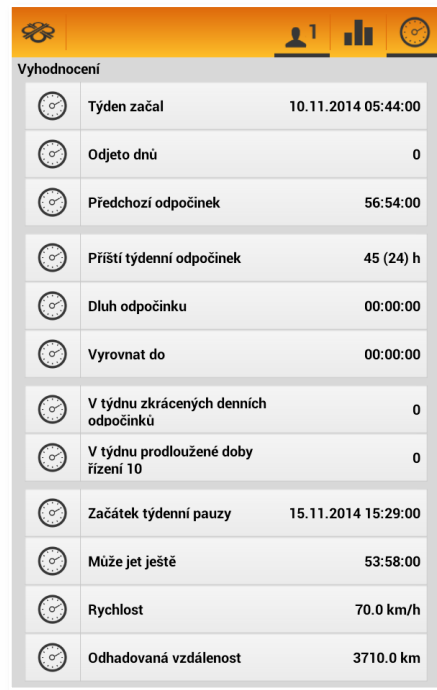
1

Vyhodnocení

| | | |
|---|---|---|
| | Týden začal | 10.11.2014 05:44:00 |
| | Odjeto dnů | 0 |
| | Předchozí odpočinek | 56:54:00 |
| | Příští týdenní odpočinek | 45 (24) h |
| | Dluh odpočinku | 00:00:00 |
| | Vyrovnat do | 00:00:00 |
| | V týdnu zkrácených denních odpočinků | 0 |
| | V týdnu prodloužené doby řízení 10 | 0 |
| | Začátek týdenní pauzy | 15.11.2014 15:29:00 |
| | Může jet ještě | 53:58:00 |
| | Rychlost | 70.0 km/h |
| | Odhadovaná vzdálenost | 3710.0 km |